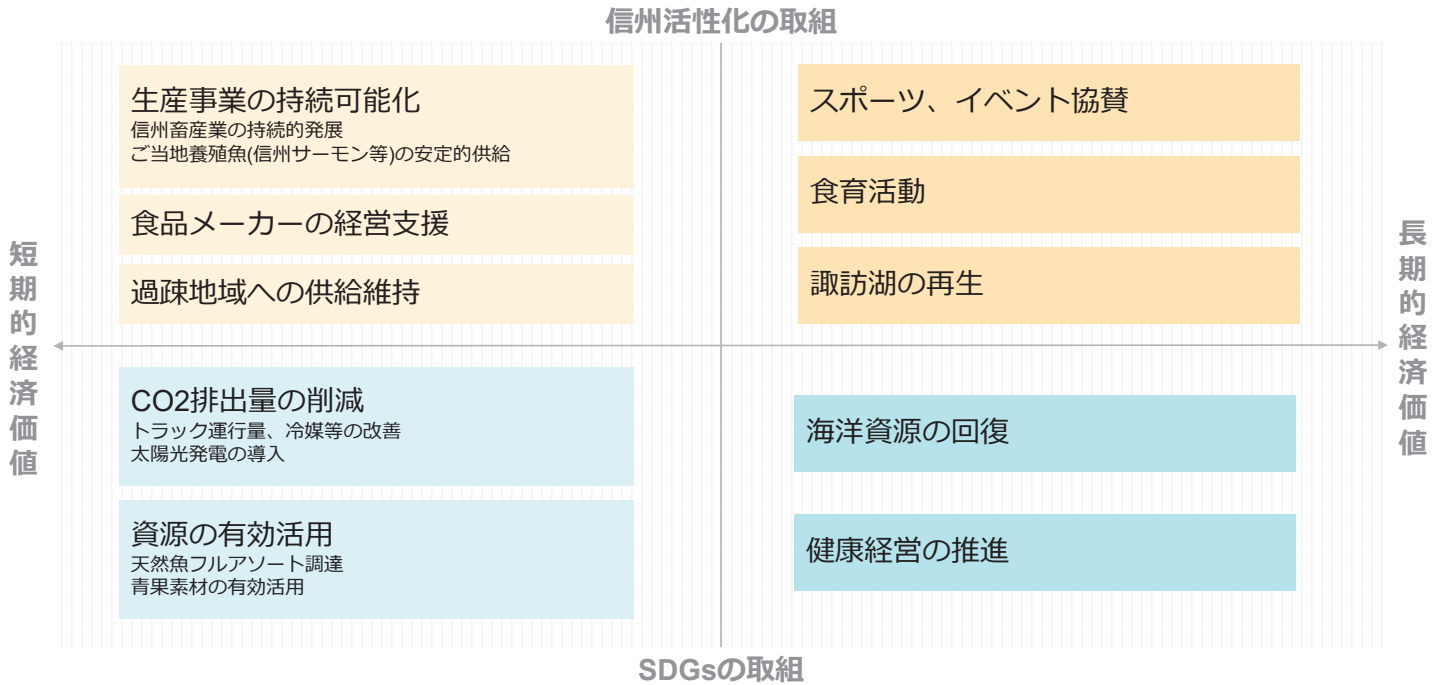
信州活性化の取組

短期的経済価値

長期的経済価値

生産事業の持続可能化
信州畜産業の持続的発展
ご当地養殖魚(信州サーモン等)の安定的供給

食品メーカーの経営支援

過疎地域への供給維持

スポーツ、イベント協賛

食育活動

諏訪湖の再生

$CO_2$排出量の削減
トラック運行量、冷媒等の改善
太陽光発電の導入

資源の有効活用
天然魚フルアソート調達
青果素材の有効活用

海洋資源の回復

健康経営の推進

SDGsの取組